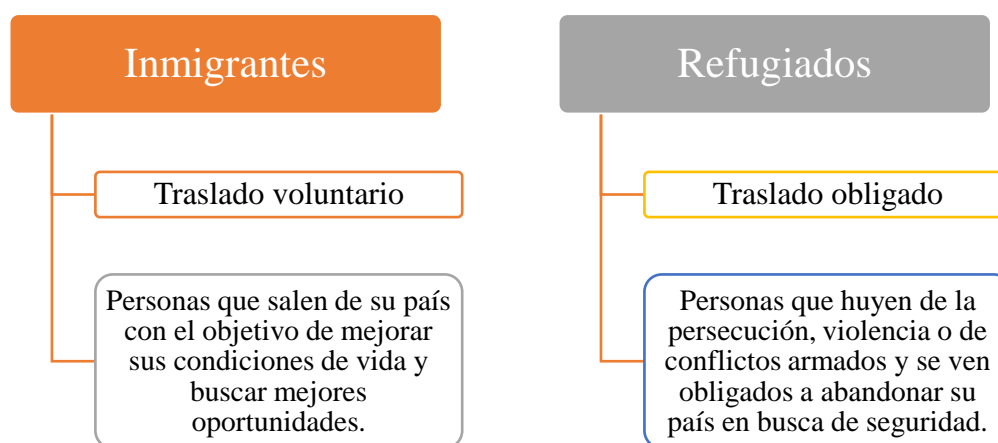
Inmigrantes

Traslado voluntario

Personas que salen de su país con el objetivo de mejorar sus condiciones de vida y buscar mejores oportunidades.

Refugiados

Traslado obligado

Personas que huyen de la persecución, violencia o de conflictos armados y se ven obligados a abandonar su país en busca de seguridad.